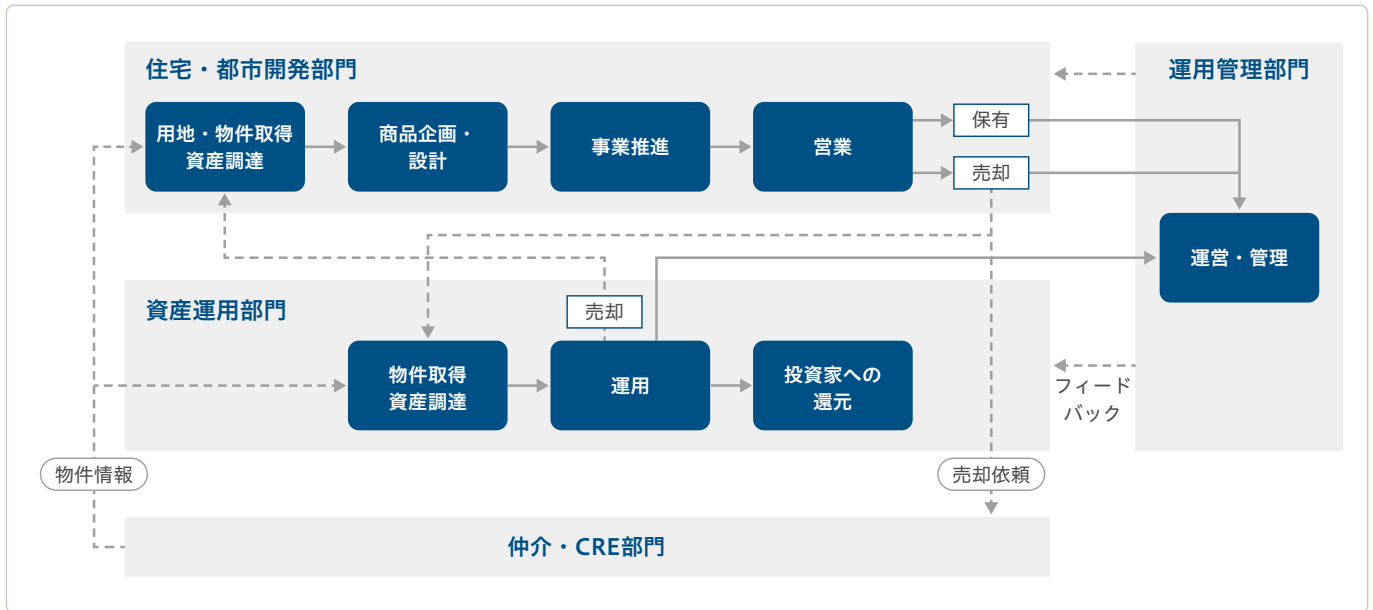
住宅・都市開発部門

用地・物件取得
資産調達

商品企画・
設計

事業推進

営業

保有

売却

運用管理部門

運営・管理

資産運用部門

売却

物件取得
資産調達

運用

投資家への
還元

フィード
バック

物件情報

売却依頼

仲介・CRE部門